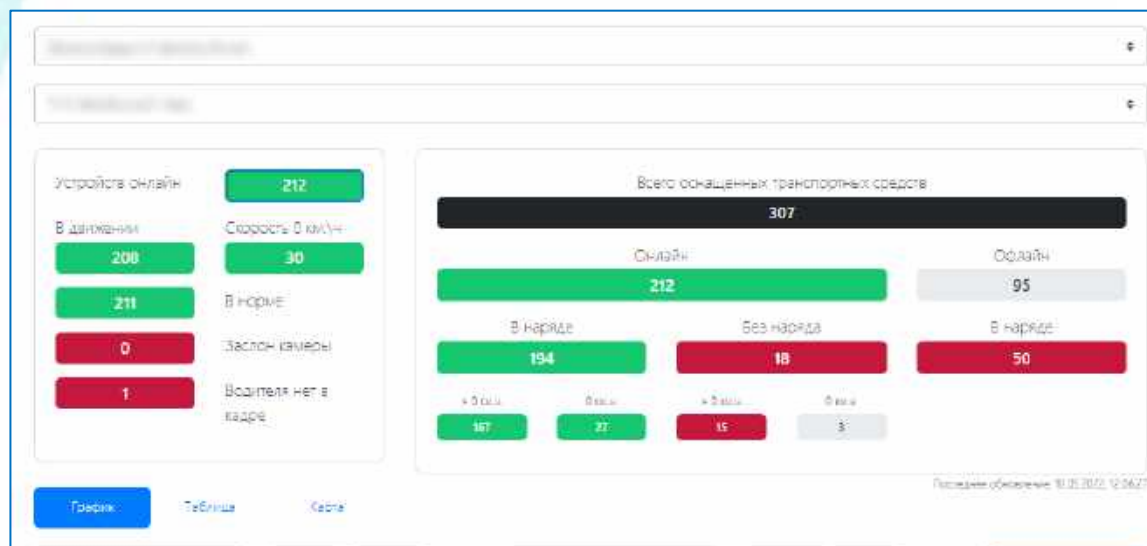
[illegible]

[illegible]

Устройства онлайн
212

В движении
Скорость 0 км\ч
208
30

211
В норме

0
Заслон камеры

1
Водителя нет в кадре

Всего оснащенных транспортных средств
307

Онлайн
Офлайн
212
95

В наряде
Без наряда
В наряде
194
18
50

> 0 км/ч
0 км/ч
> 0 км/ч
0 км/ч
167
27
15
3

Последнее обновление: 10.01.2022 12:06:27

График
Таблица
Карта